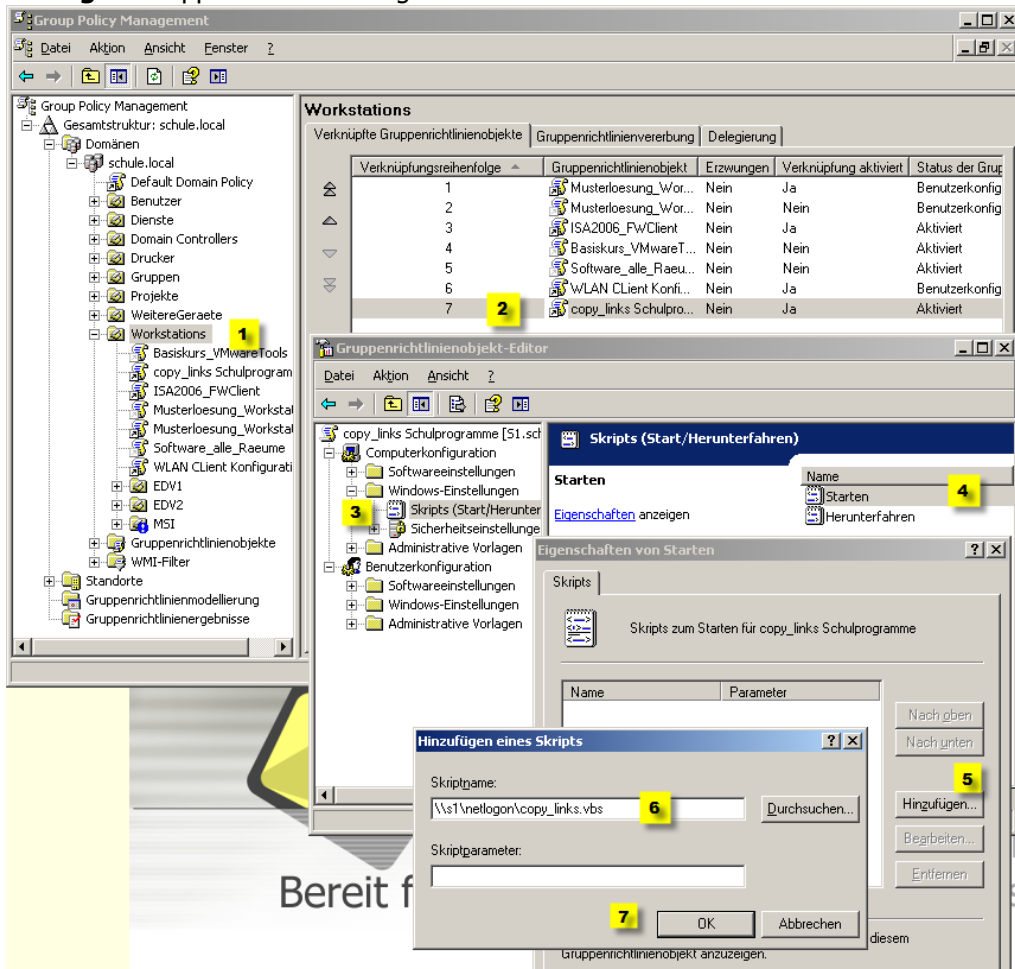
Group Policy Management
Datei Aktion Ansicht Fenster ?

Group Policy Management
Gesamtstruktur: schule.local
Domänen
schule.local
Default Domain Policy
Benutzer
Dienste
Domain Controllers
Drucker
Gruppen
Projekte
WeitereGeraete
Workstations
1
Basiskurs_VMwareTools
copy_links Schulprogram
ISA2006_FWClient
Musterloesung_Workstat
Musterloesung_Workstat
Software_alle_Raeume
WLAN CLient Konfigurati
EDV1
EDV2
MSI
Gruppenrichtlinienobjekte
WMI-Filter
Standorte
Gruppenrichtlinienmodellierung
Gruppenrichtlinienergebnisse

Workstations
Verknüpfte Gruppenrichtlinienobjekte | Gruppenrichtlinienvererbung | Delegierung

| Verknüpfungsreihenfolge | Gruppenrichtlinienobjekt | Erzwungen | Verknüpfung aktiviert | Status der Gru |
|---|---|---|---|---|
| 1 | Musterloesung_Wor... | Nein | Ja | Benutzerkonfig |
| 2 | Musterloesung_Wor... | Nein | Nein | Benutzerkonfig |
| 3 | ISA2006_FWClient | Nein | Ja | Aktiviert |
| 4 | Basiskurs_VMwareT... | Nein | Nein | Aktiviert |
| 5 | Software_alle_Raeu... | Nein | Nein | Aktiviert |
| 6 | WLAN CLient Konfi... | Nein | Ja | Benutzerkonfig |
| 7 | copy_links Schulpro... | Nein | Ja | Aktiviert |

2

Gruppenrichtlinienobjekt-Editor
Datei Aktion Ansicht ?
copy_links Schulprogramme [S1.sch
Computerkonfiguration
Softwareeinstellungen
Windows-Einstellungen
3
Skripts (Start/Herunter
Sicherheitseinstellunge
Administrative Vorlagen
Benutzerkonfiguration
Softwareeinstellungen
Windows-Einstellungen
Administrative Vorlagen

Skripts (Start/Herunterfahren)
Starten
Eigenschaften anzeigen
Name
Starten
Herunterfahren
4

Eigenschaften von Starten
Skripts
Skripts zum Starten für copy_links Schulprogramme
Name | Parameter
Nach oben
Nach unten
5
Hinzufügen...
Bearbeiten...
Entfernen
diesem
Gruppenrichtlinienobjekt anzuzeigen.

Hinzufügen eines Skripts
Skriptname:
\\s1\netlogon\copy_links.vbs
6
Durchsuchen...
Skriptparameter:
7
OK
Abbrechen

Bereit f